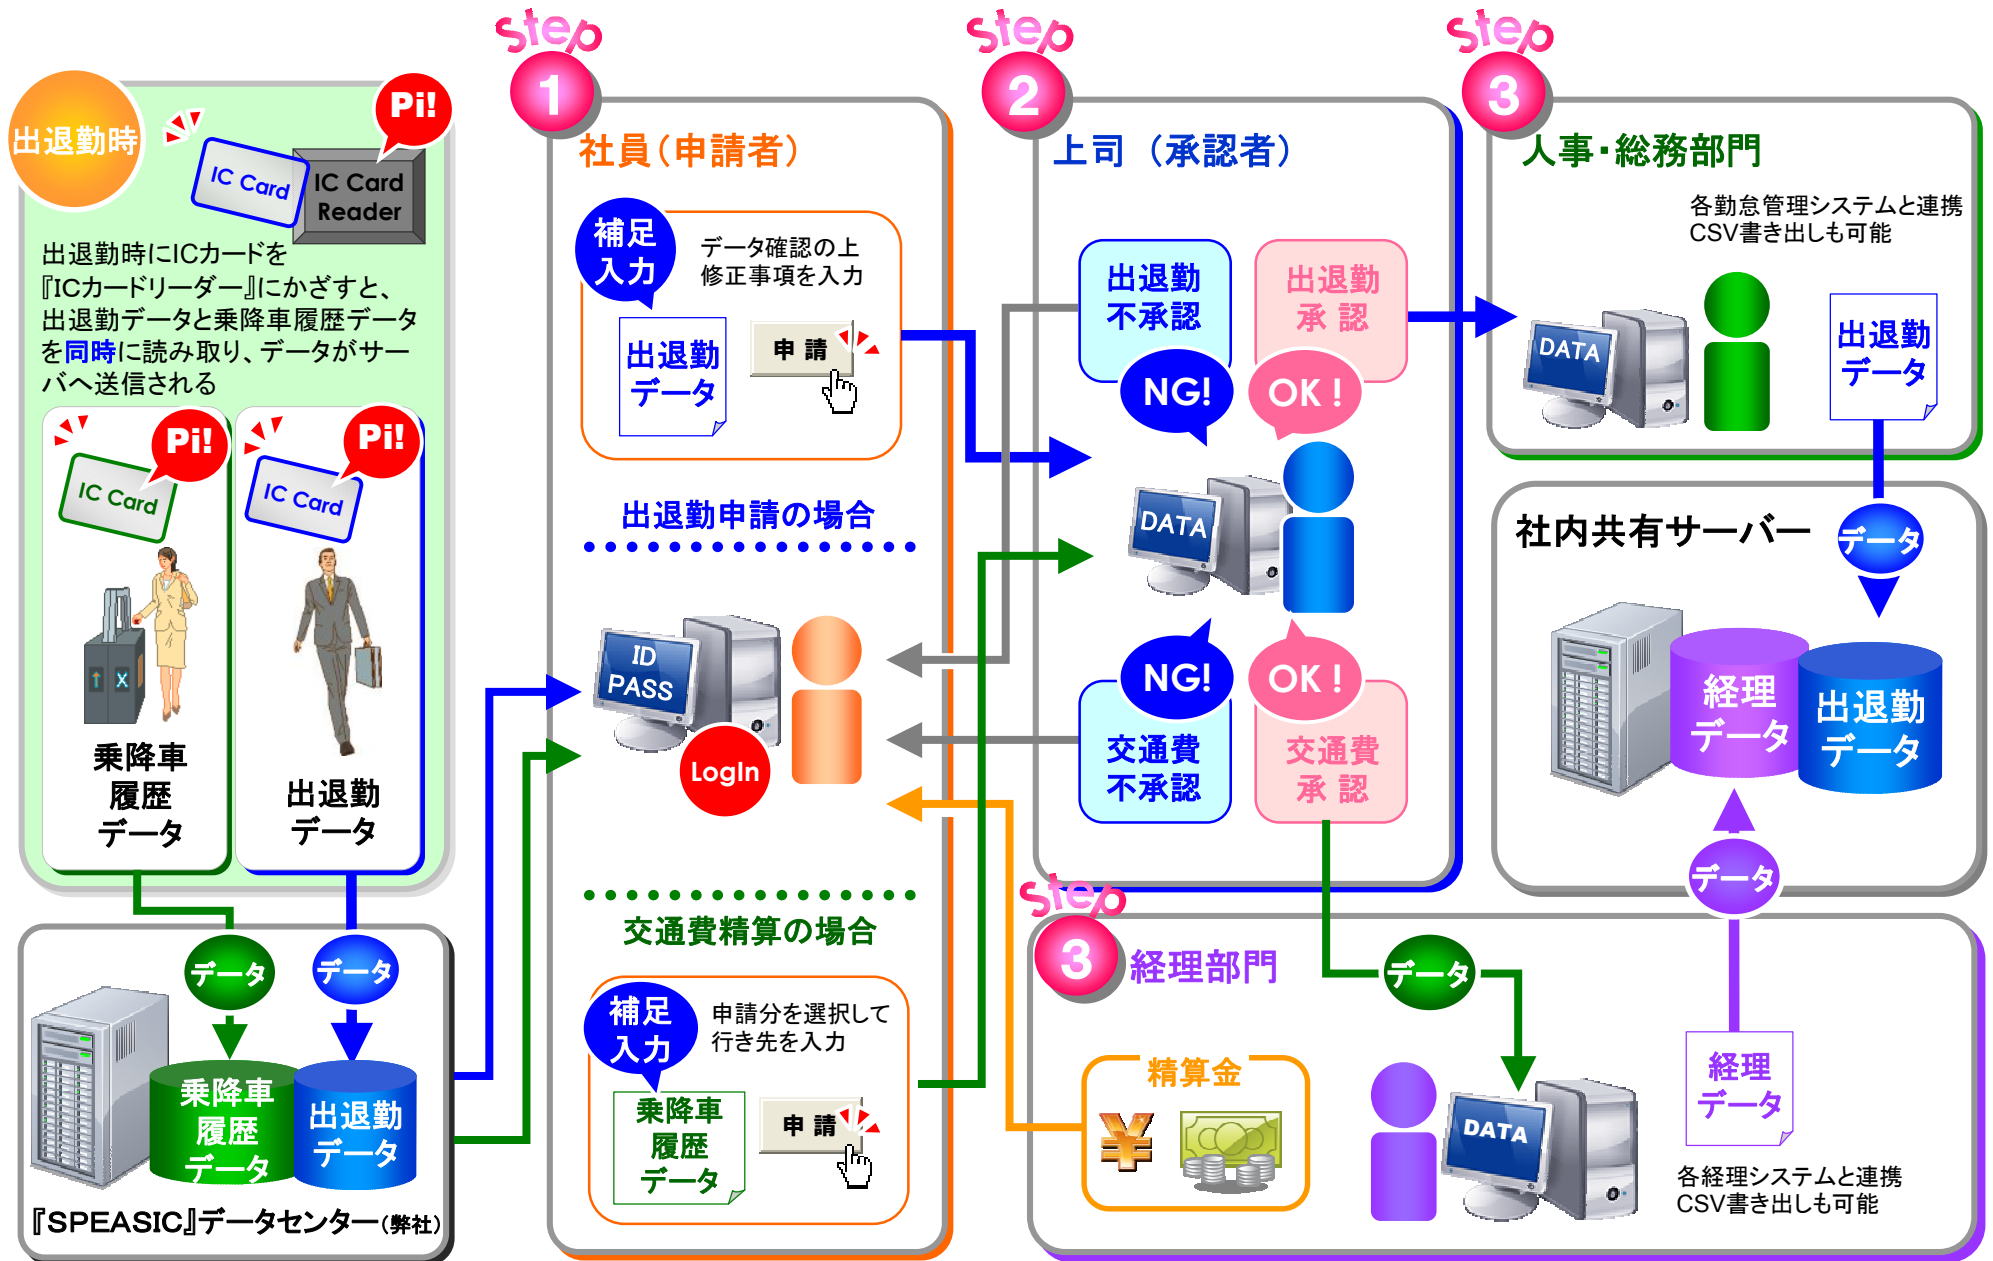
出退勤時

Pi!

IC Card

IC Card Reader

出退勤時にICカードを『ICカードリーダー』にかざすと、出退勤データと乗降車履歴データを同時に読み取り、データがサーバへ送信される

Pi!

IC Card

乗降車履歴データ

Pi!

IC Card

出退勤データ

データ

データ

乗降車履歴データ

出退勤データ

『SPEASIC』データセンター(弊社)

step 1

社員(申請者)

補足入力

データ確認の上修正事項を入力

出退勤データ

申 請

出退勤申請の場合

ID PASS

LogIn

交通費精算の場合

補足入力

申請分を選択して行き先を入力

乗降車履歴データ

申 請

step 2

上司 (承認者)

出退勤不承認

出退勤承 認

NG!

OK!

DATA

NG!

OK!

交通費不承認

交通費承 認

step 3

人事・総務部門

各勤怠管理システムと連携CSV書き出しも可能

DATA

出退勤データ

社内共有サーバー

データ

経理データ

出退勤データ

データ

step 3

経理部門

データ

精算金

¥

DATA

経理データ

各経理システムと連携CSV書き出しも可能